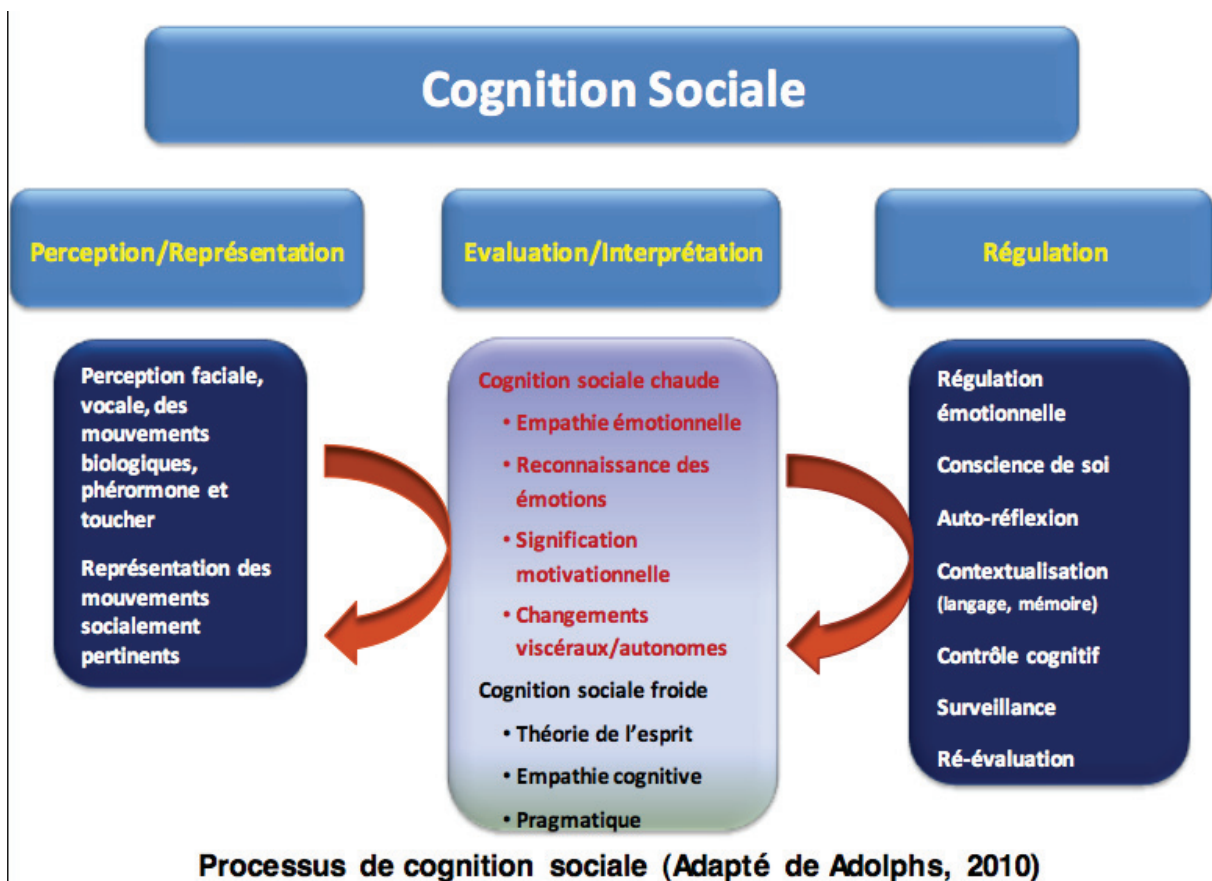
Cognition Sociale

Perception/Représentation

Evaluation/Interprétation

Régulation

Perception faciale, vocale, des mouvements biologiques, phérormone et toucher

Représentation des mouvements socialement pertinents

Cognition sociale chaude

• Empathie émotionnelle

• Reconnaissance des émotions

• Signification motivationnelle

• Changements viscéraux/autonomes

Cognition sociale froide

• Théorie de l'esprit

• Empathie cognitive

• Pragmatique

Régulation émotionnelle

Conscience de soi

Auto-réflexion

Contextualisation (langage, mémoire)

Contrôle cognitif

Surveillance

Ré-évaluation

Processus de cognition sociale (Adapté de Adolphs, 2010)